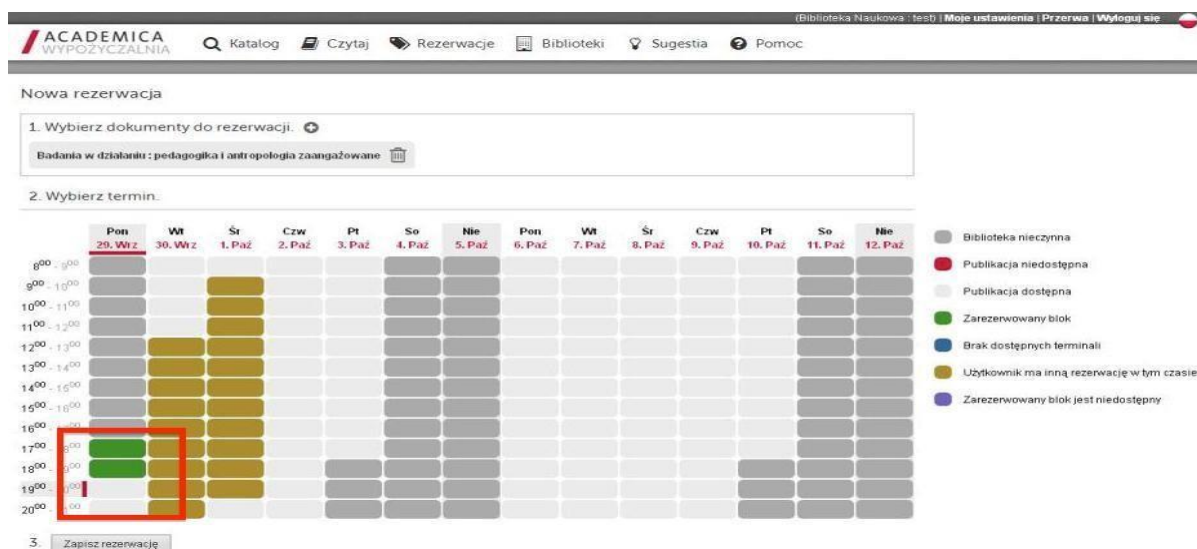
(Biblioteka Naukowa : test) | Moje ustawienia | Przerwa | Wyloguj się

ACADEMICA WYPOŻYCZALNIA

Katalog Czytaj Rezerwacje Biblioteki Sugestia Pomoc

Nowa rezerwacja

1. Wybierz dokumenty do rezerwacji.

Badania w działaniu : pedagogika i antropologia zaangażowane

2. Wybierz termin.

| | Pon 29. Wrz | Wt 30. Wrz | Śr 1. Paź | Czw 2. Paź | Pt 3. Paź | So 4. Paź | Nie 5. Paź | Pon 6. Paź | Wt 7. Paź | Śr 8. Paź | Czw 9. Paź | Pt 10. Paź | So 11. Paź | Nie 12. Paź |
|---|---|---|---|---|---|---|---|---|---|---|---|---|---|---|
| $8^{00}$ - $9^{00}$ | | | | | | | | | | | | | | |
| $9^{00}$ - $10^{00}$ | | | | | | | | | | | | | | |
| $10^{00}$ - $11^{00}$ | | | | | | | | | | | | | | |
| $11^{00}$ - $12^{00}$ | | | | | | | | | | | | | | |
| $12^{00}$ - $13^{00}$ | | | | | | | | | | | | | | |
| $13^{00}$ - $14^{00}$ | | | | | | | | | | | | | | |
| $14^{00}$ - $15^{00}$ | | | | | | | | | | | | | | |
| $15^{00}$ - $16^{00}$ | | | | | | | | | | | | | | |
| $16^{00}$ - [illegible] | | | | | | | | | | | | | | |
| $17^{00}$ - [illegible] | | | | | | | | | | | | | | |
| $18^{00}$ - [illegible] | | | | | | | | | | | | | | |
| $19^{00}$ - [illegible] | | | | | | | | | | | | | | |
| $20^{00}$ - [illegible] | | | | | | | | | | | | | | |

Biblioteka nieczynna
Publikacja niedostępna
Publikacja dostępna
Zarezerwowany blok
Brak dostępnych terminali
Użytkownik ma inną rezerwację w tym czasie
Zarezerwowany blok jest niedostępny

3. Zapisz rezerwację